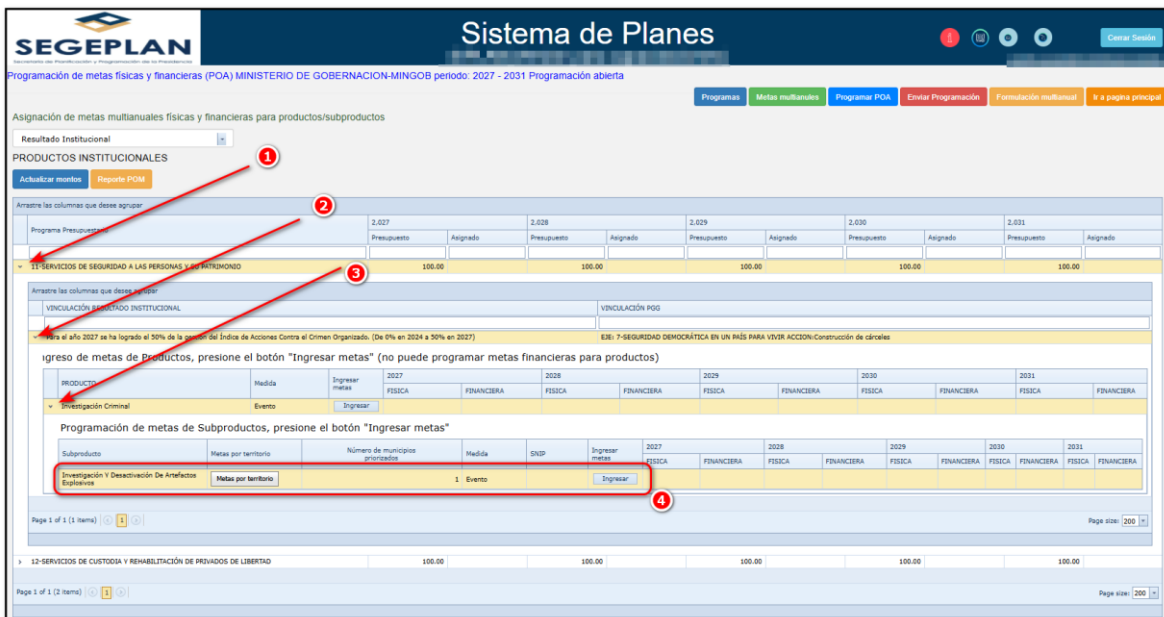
SEGEPLAN
Secretaría de Planificación y Programación de la Presidencia

Sistema de Planes

Cerrar Sesión

Programación de metas físicas y financieras (POA) MINISTERIO DE GOBERNACION-MINGOB periodo: 2027 - 2031 Programación abierta

Programas | Metas multianuales | Programar POA | Enviar Programación | Formulación multianual | Ir a pagina principal

Asignación de metas multianuales físicas y financieras para productos/subproductos

Resultado Institucional

PRODUCTOS INSTITUCIONALES

Actualizar montos | Reporte POM

Arrastre las columnas que desee agrupar

| Programa Presupuestario | 2.027 Presupuesto | 2.027 Asignado | 2.028 Presupuesto | 2.028 Asignado | 2.029 Presupuesto | 2.029 Asignado | 2.030 Presupuesto | 2.030 Asignado | 2.031 Presupuesto | 2.031 Asignado |
|---|---|---|---|---|---|---|---|---|---|---|
| 11-SERVICIOS DE SEGURIDAD A LAS PERSONAS Y SU PATRIMONIO | 100.00 | | 100.00 | | 100.00 | | 100.00 | | 100.00 | |

Arrastre las columnas que desee agrupar

| VINCULACIÓN RESULTADO INSTITUCIONAL | VINCULACIÓN PGG |
|---|---|
| Para el año 2027 se ha logrado el 50% de la gestión del Indice de Acciones Contra el Crimen Organizado. (De 0% en 2024 a 50% en 2027) | EJE: 7-SEGURIDAD DEMOCRÁTICA EN UN PAÍS PARA VIVIR ACCION:Construcción de cárceles |

Ingreso de metas de Productos, presione el botón "Ingresar metas" (no puede programar metas financieras para productos)

| PRODUCTO | Medida | Ingresar metas | 2027 FISICA | 2027 FINANCIERA | 2028 FISICA | 2028 FINANCIERA | 2029 FISICA | 2029 FINANCIERA | 2030 FISICA | 2030 FINANCIERA | 2031 FISICA | 2031 FINANCIERA |
|---|---|---|---|---|---|---|---|---|---|---|---|---|
| Investigación Criminal | Evento | Ingresar | | | | | | | | | | |

Programación de metas de Subproductos, presione el botón "Ingresar metas"

| Subproducto | Metas por territorio | Número de municipios priorizados | Medida | SNIP | Ingresar metas | 2027 FISICA | 2027 FINANCIERA | 2028 FISICA | 2028 FINANCIERA | 2029 FISICA | 2029 FINANCIERA | 2030 FISICA | 2030 FINANCIERA | 2031 FISICA | 2031 FINANCIERA |
|---|---|---|---|---|---|---|---|---|---|---|---|---|---|---|---|
| Investigación Y Desactivación De Artefactos Explosivos | Metas por territorio | 1 | Evento | | Ingresar | | | | | | | | | | |

Page 1 of 1 (1 items) 1 Page size: 200

| 12-SERVICIOS DE CUSTODIA Y REHABILITACIÓN DE PRIVADOS DE LIBERTAD | 100.00 | | 100.00 | | 100.00 | | 100.00 | | 100.00 | |
|---|---|---|---|---|---|---|---|---|---|---|

Page 1 of 1 (2 items) 1 Page size: 200

1
2
3
4